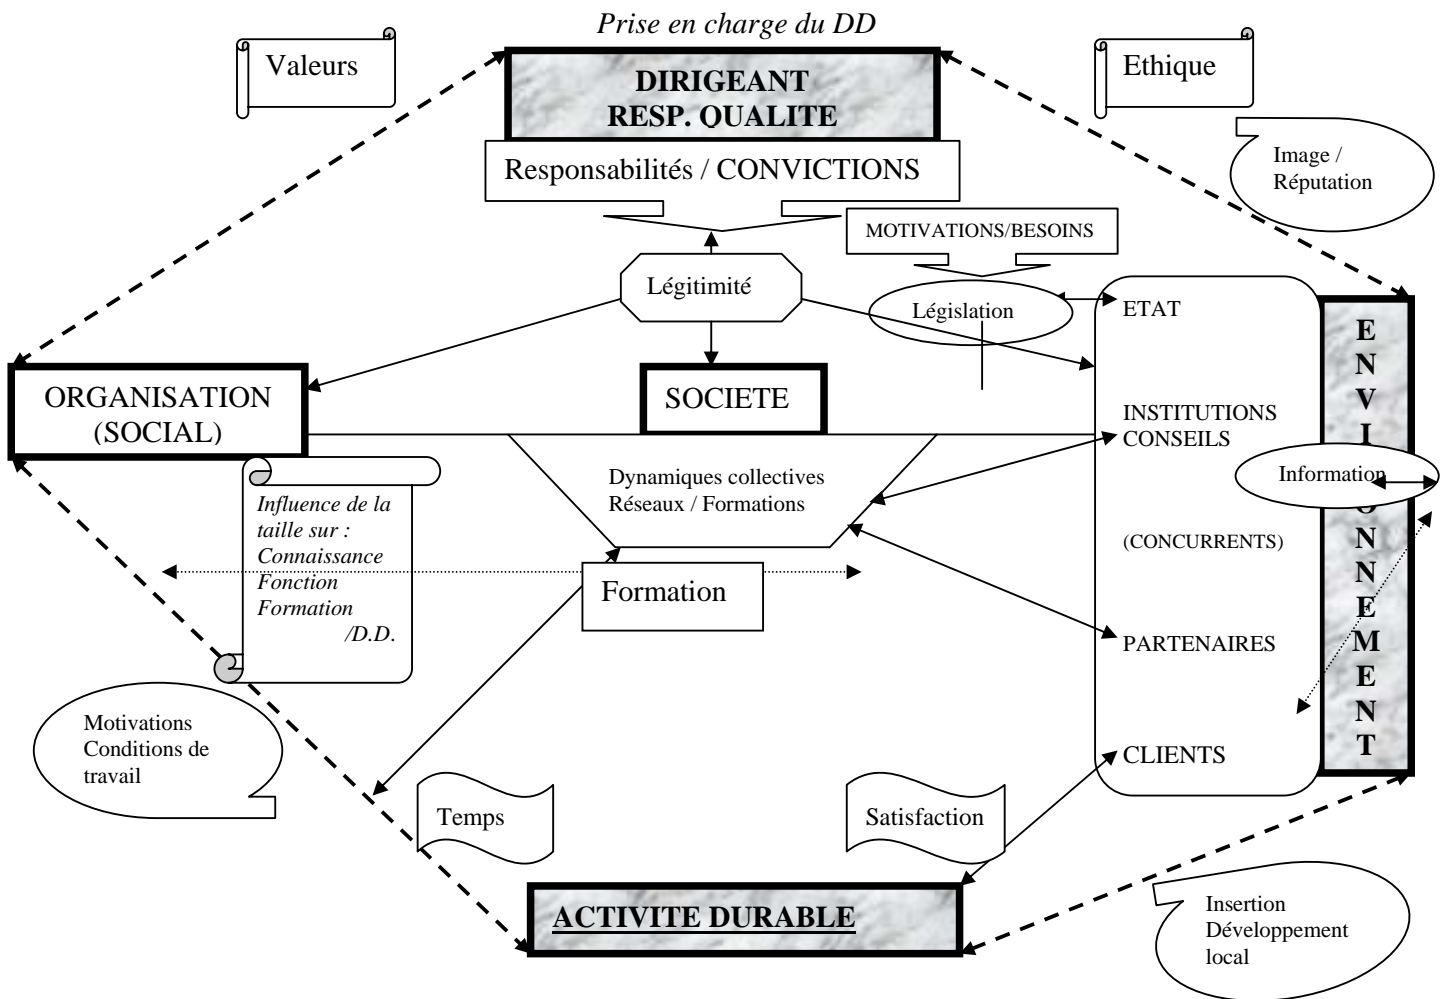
Prise en charge du DD

Valeurs

DIRIGEANT
RESP. QUALITE

Ethique

Responsabilités / CONVICTIONS

Image / Réputation

MOTIVATIONS/BESOINS

Légitimité

Législation

ETAT

ORGANISATION
(SOCIAL)

SOCIETE

INSTITUTIONS
CONSEILS

E
N
V
I
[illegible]
O
N
N
E
M
E
N
T

Dynamiques collectives
Réseaux / Formations

Information

Influence de la taille sur :
Connaissance
Fonction
Formation
/D.D.

(CONCURRENTS)

Formation

PARTENAIRES

Motivations
Conditions de travail

CLIENTS

Temps

Satisfaction

ACTIVITE DURABLE

Insertion
Développement
local